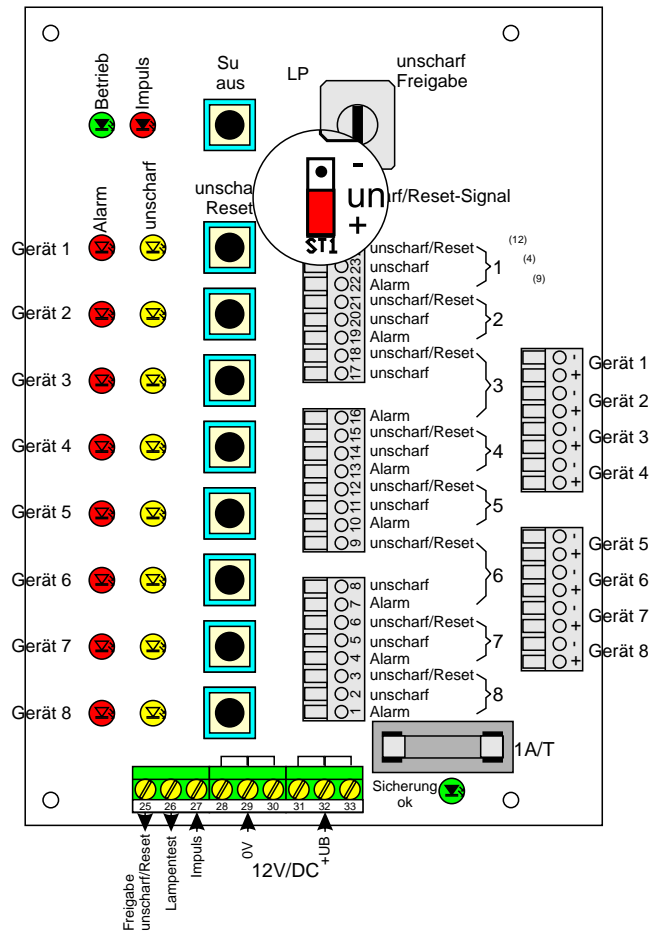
Betrieb Impuls
Su aus
LP
unscharf Freigabe
-
un
+
ST1
unscharf/Reset-Signal
Alarm unscharf
unscharf Reset

Gerät 1
Gerät 2
Gerät 3
Gerät 4
Gerät 5
Gerät 6
Gerät 7
Gerät 8

23 unscharf/Reset
22 unscharf
21 Alarm
1
(12)
(4)
(9)
20 unscharf/Reset
19 unscharf
18 Alarm
2
17 unscharf/Reset
16 unscharf
3
15 Alarm
14 unscharf/Reset
13 unscharf
12 Alarm
4
11 unscharf/Reset
10 unscharf
9 Alarm
5
unscharf/Reset
8 unscharf
7 Alarm
6
6 unscharf/Reset
5 unscharf
4 Alarm
7
3 unscharf/Reset
2 unscharf
1 Alarm
8

- + Gerät 1
- + Gerät 2
- + Gerät 3
- + Gerät 4
- + Gerät 5
- + Gerät 6
- + Gerät 7
- + Gerät 8

1A/T
Sicherung ok

25 26 27 28 29 30 31 32 33
Freigabe unscharf/Reset
Lampentest
Impuls
0V
+UB
12V/DC